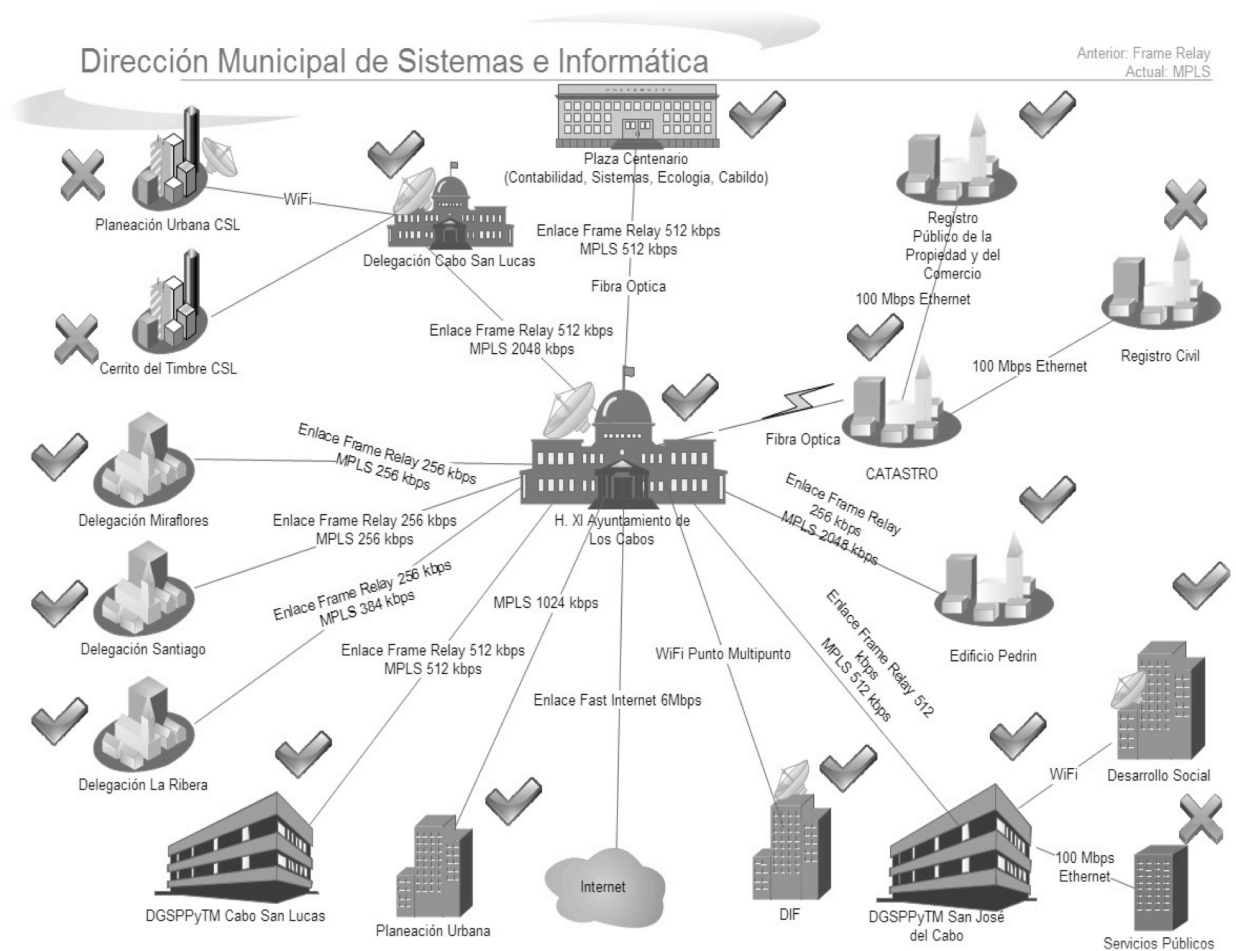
Dirección Municipal de Sistemas e Informática

Anterior: Frame Relay
Actual: MPLS

UNIVERSITY

Plaza Centenario
(Contabilidad, Sistemas, Ecologia, Cabildo)

Planeación Urbana CSL

WiFi

Delegación Cabo San Lucas

Enlace Frame Relay 512 kbps
MPLS 512 kbps

Fibra Optica

Registro Público de la Propiedad y del Comercio

100 Mbps Ethernet

Registro Civil

Cerrito del Timbre CSL

Enlace Frame Relay 512 kbps
MPLS 2048 kbps

100 Mbps Ethernet

Fibra Optica

CATASTRO

Enlace Frame Relay 256 kbps
MPLS 256 kbps

Delegación Miraflores

Enlace Frame Relay 256 kbps
MPLS 256 kbps

H. XI Ayuntamiento de Los Cabos

Enlace Frame Relay 256 kbps
MPLS 2048 kbps

Enlace Frame Relay 256 kbps
MPLS 384 kbps

Delegación Santiago

MPLS 1024 kbps

Enlace Frame Relay 512 kbps
MPLS 512 kbps

WiFi Punto Multipunto

Enlace Frame Relay 512 kbps
MPLS 512 kbps

Edificio Pedrin

Enlace Fast Internet 6Mbps

Delegación La Ribera

WiFi

Desarrollo Social

100 Mbps Ethernet

Internet

DGSPPyTM Cabo San Lucas

Planeación Urbana

DIF

DGSPPyTM San José del Cabo

Servicios Públicos